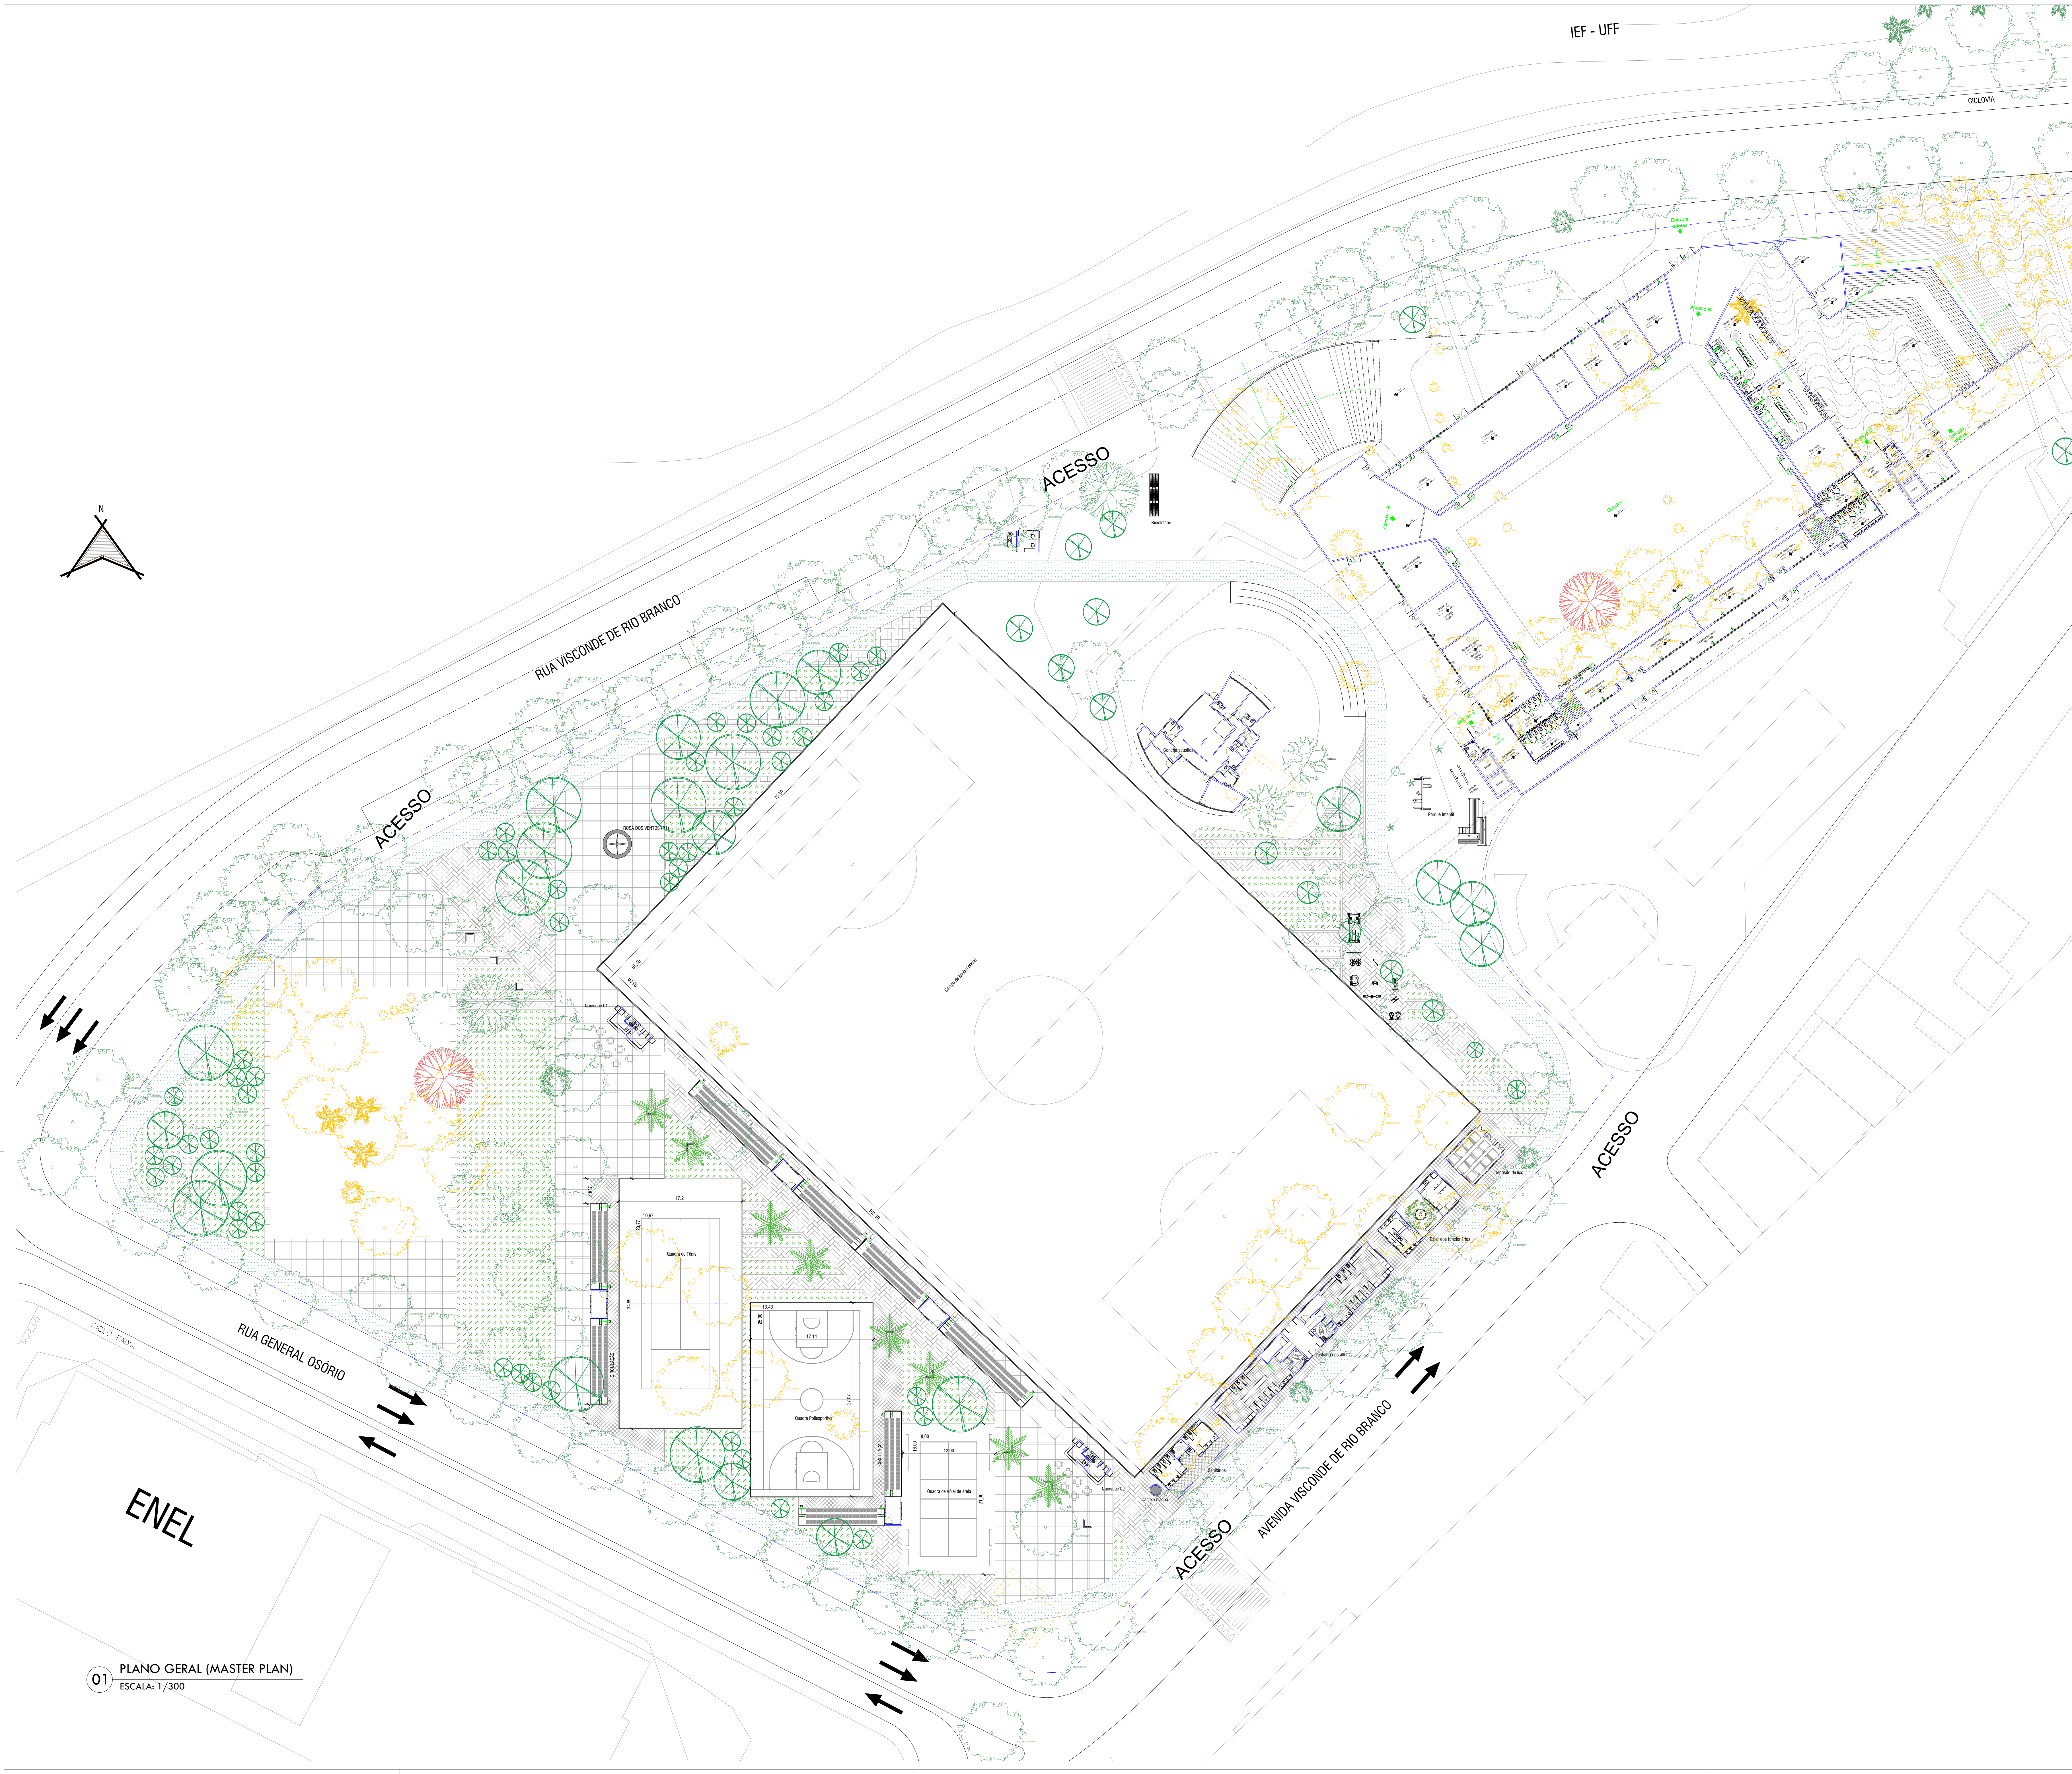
IEF - UFF

CICLOVIA

N

ACESSO

Bicicletário

RUA VISCONDE DE RIO BRANCO

ACESSO

ROSA DOS VENTOS

Parque Infantil

Campo de futebol oficial

Quiosque 01

Quadra de Tênis

Quadra Poliesportiva

Quadra de Vôlei de areia

Quiosque 02

CIRCULAÇÃO

CIRCULAÇÃO

Vestiário

ACESSO

ACESSO

AVENIDA VISCONDE DE RIO BRANCO

RUA GENERAL OSÓRIO

CICLO FAIXA

ENEL

01 PLANO GERAL (MASTER PLAN)
ESCALA: 1/300